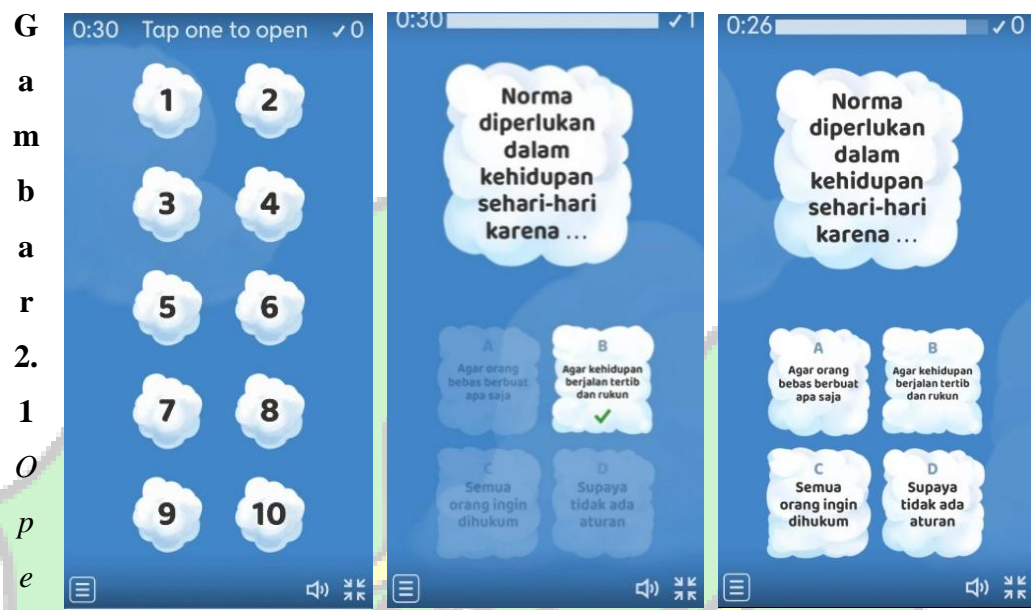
Gambar 2.1 *Ope*

0:30 Tap one to open ✓0

1 2
3 4
5 6
7 8
9 10

0:30 ✓1

Norma diperlukan dalam kehidupan sehari-hari karena ...

A
Agar orang bebas berbuat apa saja

B
Agar kehidupan berjalan tertib dan rukun

C
Semua orang ingin dihukum

D
Supaya tidak ada aturan

0:26 ✓0

Norma diperlukan dalam kehidupan sehari-hari karena ...

A
Agar orang bebas berbuat apa saja

B
Agar kehidupan berjalan tertib dan rukun

C
Semua orang ingin dihukum

D
Supaya tidak ada aturan